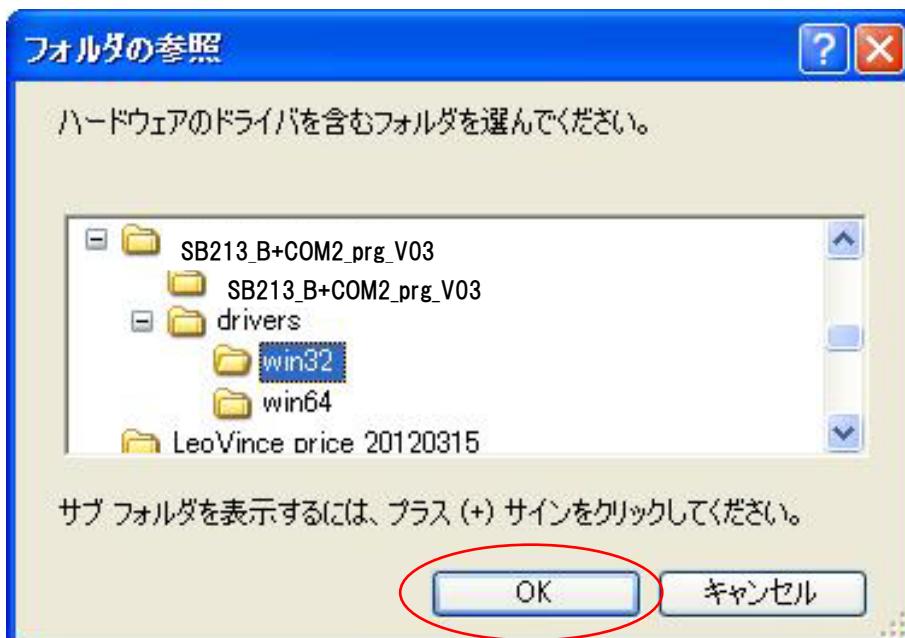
フォルダの参照

ハードウェアのドライバを含むフォルダを選んでください。

SB213_B+COM2_prg_V03
SB213_B+COM2_prg_V03
drivers
win32
win64
LeoVince price 20120315

サブ フォルダを表示するには、プラス (+) サインをクリックしてください。

OK
キャンセル